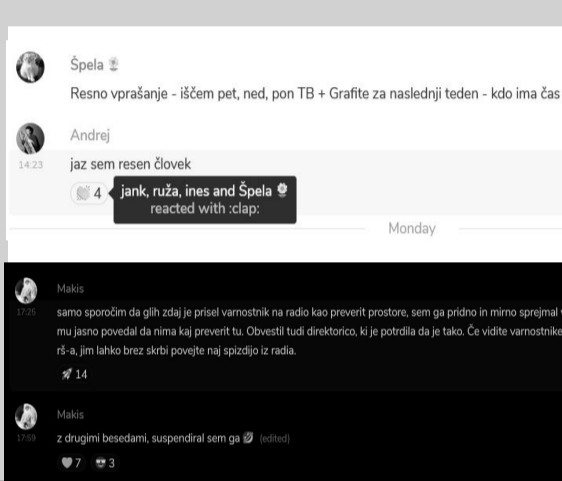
Špela

Resno vprašanje - iščem pet, ned, pon TB + Grafite za naslednji teden - kdo ima čas

Andrej

14:23 jaz sem resen človek

4 jank, ruža, ines and Špela reacted with :clap:

Monday

Makis

17:25 samo sporočim da glih zdaj je prisel varnostnik na radio kao preverit prostore, sem ga pridno in mirno sprejmal mu jasno povedal da nima kaj preverit tu. Obvestil tudi direktorico, ki je potrdila da je tako. Če vidite varnostnike rš-a, jim lahko brez skrbi povejte naj spizdijo iz radia.

14

Makis

17:59 z drugimi besedami, suspendiral sem ga (edited)

7 3